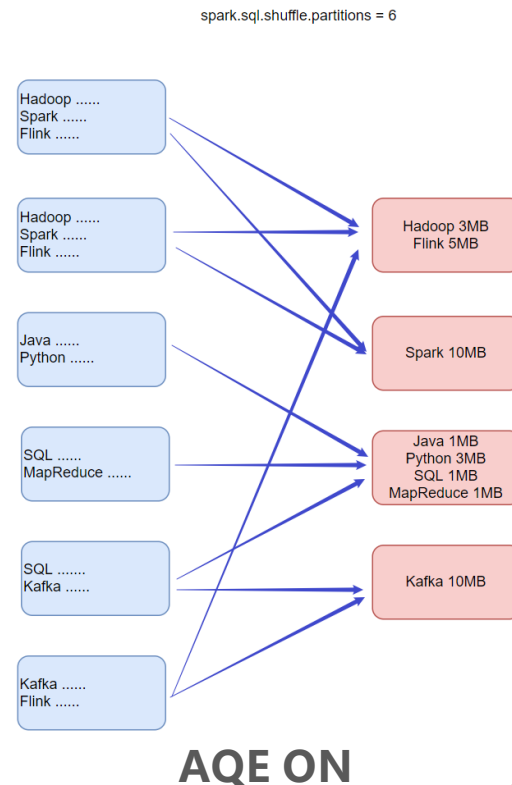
spark.sql.shuffle.partitions = 6

Hadoop ......
Spark ......
Flink ......

Hadoop ......
Spark ......
Flink ......

Java ......
Python ......

SQL ......
MapReduce ......

SQL ......
Kafka ......

Kafka ......
Flink ......

Hadoop 3MB
Flink 5MB

Spark 10MB

Java 1MB
Python 3MB
SQL 1MB
MapReduce 1MB

Kafka 10MB

AQE ON